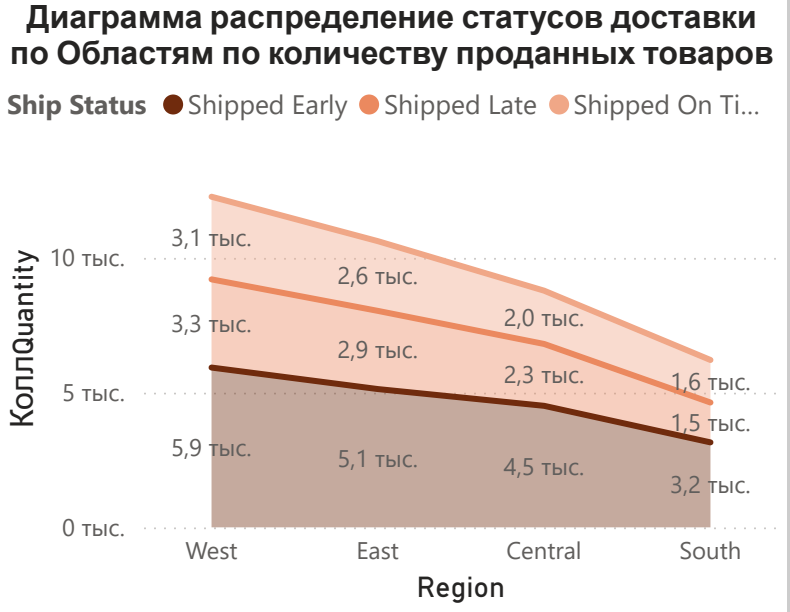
Диаграмма распределение статусов доставки по Областям по количеству проданных товаров

Ship Status ● Shipped Early ● Shipped Late ● Shipped On Ti...

КоллQuantity

10 тыс.
5 тыс.
0 тыс.

3,1 тыс.
3,3 тыс.
5,9 тыс.
2,6 тыс.
2,9 тыс.
5,1 тыс.
2,0 тыс.
2,3 тыс.
4,5 тыс.
1,6 тыс.
1,5 тыс.
3,2 тыс.

West
East
Central
South

Region